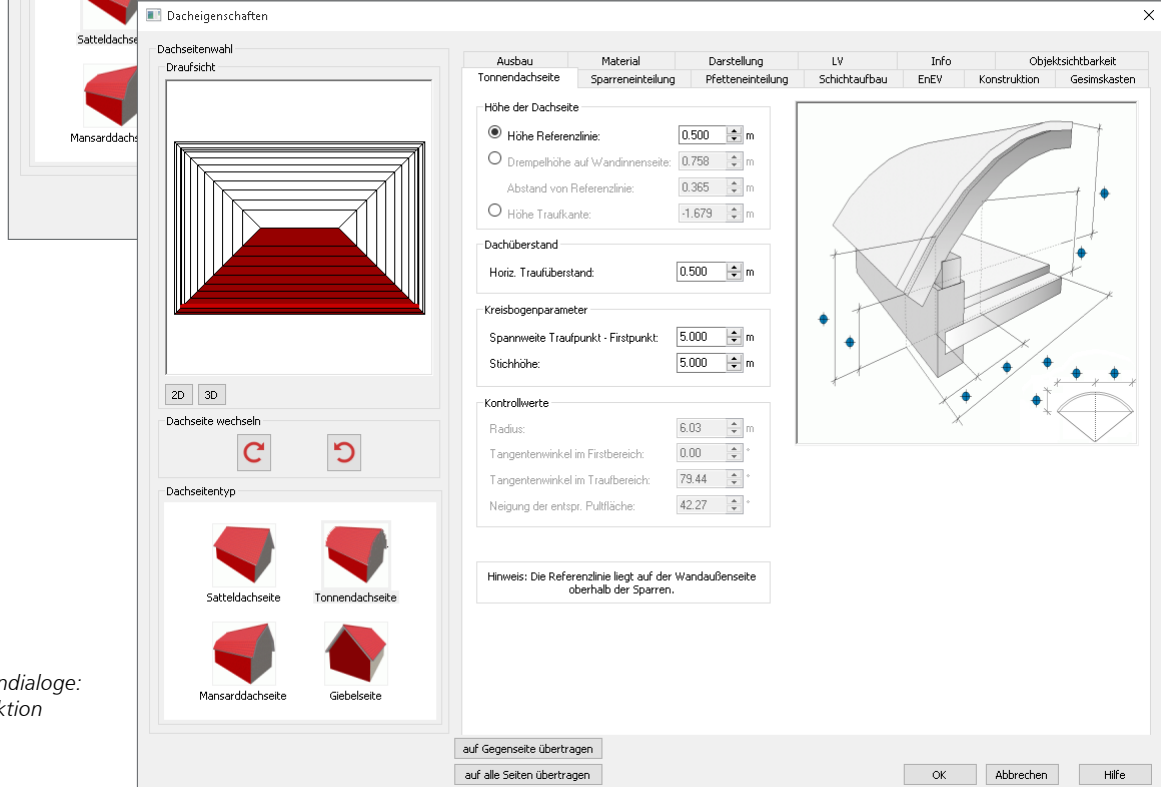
Satteldachse
Mansarddachs
ndialoge:
ktion

Dacheigenschaften

Dachseitenwahl
Draufsicht
2D 3D
Dachseite wechseln
Dachseitentyp
Satteldachseite
Tonnendachseite
Mansarddachseite
Giebelseite

Ausbau | Material | Darstellung | LV | Info | Objektsichtbarkeit
Tonnendachseite | Sparreneinteilung | Pfetteneinteilung | Schichtaufbau | EnEV | Konstruktion | Gesimskasten

Höhe der Dachseite
Höhe Referenzlinie: 0.500 m
Drempelhöhe auf Wandinnenseite: 0.758 m
Abstand von Referenzlinie: 0.365 m
Höhe Traufkante: -1.679 m

Dachüberstand
Horiz. Traufüberstand: 0.500 m

Kreisbogenparameter
Spannweite Traufpunkt - Firstpunkt: 5.000 m
Stichhöhe: 5.000 m

Kontrollwerte
Radius: 6.03 m
Tangentenwinkel im Firstbereich: 0.00 °
Tangentenwinkel im Traufbereich: 79.44 °
Neigung der entspr. Pultfläche: 42.27 °

Hinweis: Die Referenzlinie liegt auf der Wandaußenseite oberhalb der Sparren.

auf Gegenseite übertragen
auf alle Seiten übertragen
OK
Abbrechen
Hilfe